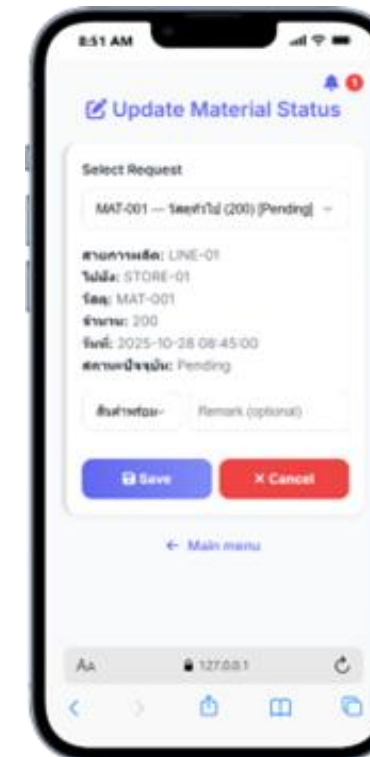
8:51 AM

1

Update Material Status

Select Request

MAT-001 — วัสดุทั่วไป (200) [Pending]

สายการผลิต: LINE-01
ไปยัง: STORE-01
วัสดุ: MAT-001
จำนวน: 200
วันที่: 2025-10-28 08:45:00
สถานะปัจจุบัน: Pending

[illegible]

Remark (optional)

Save

× Cancel

← Main menu

AA

127.0.0.1